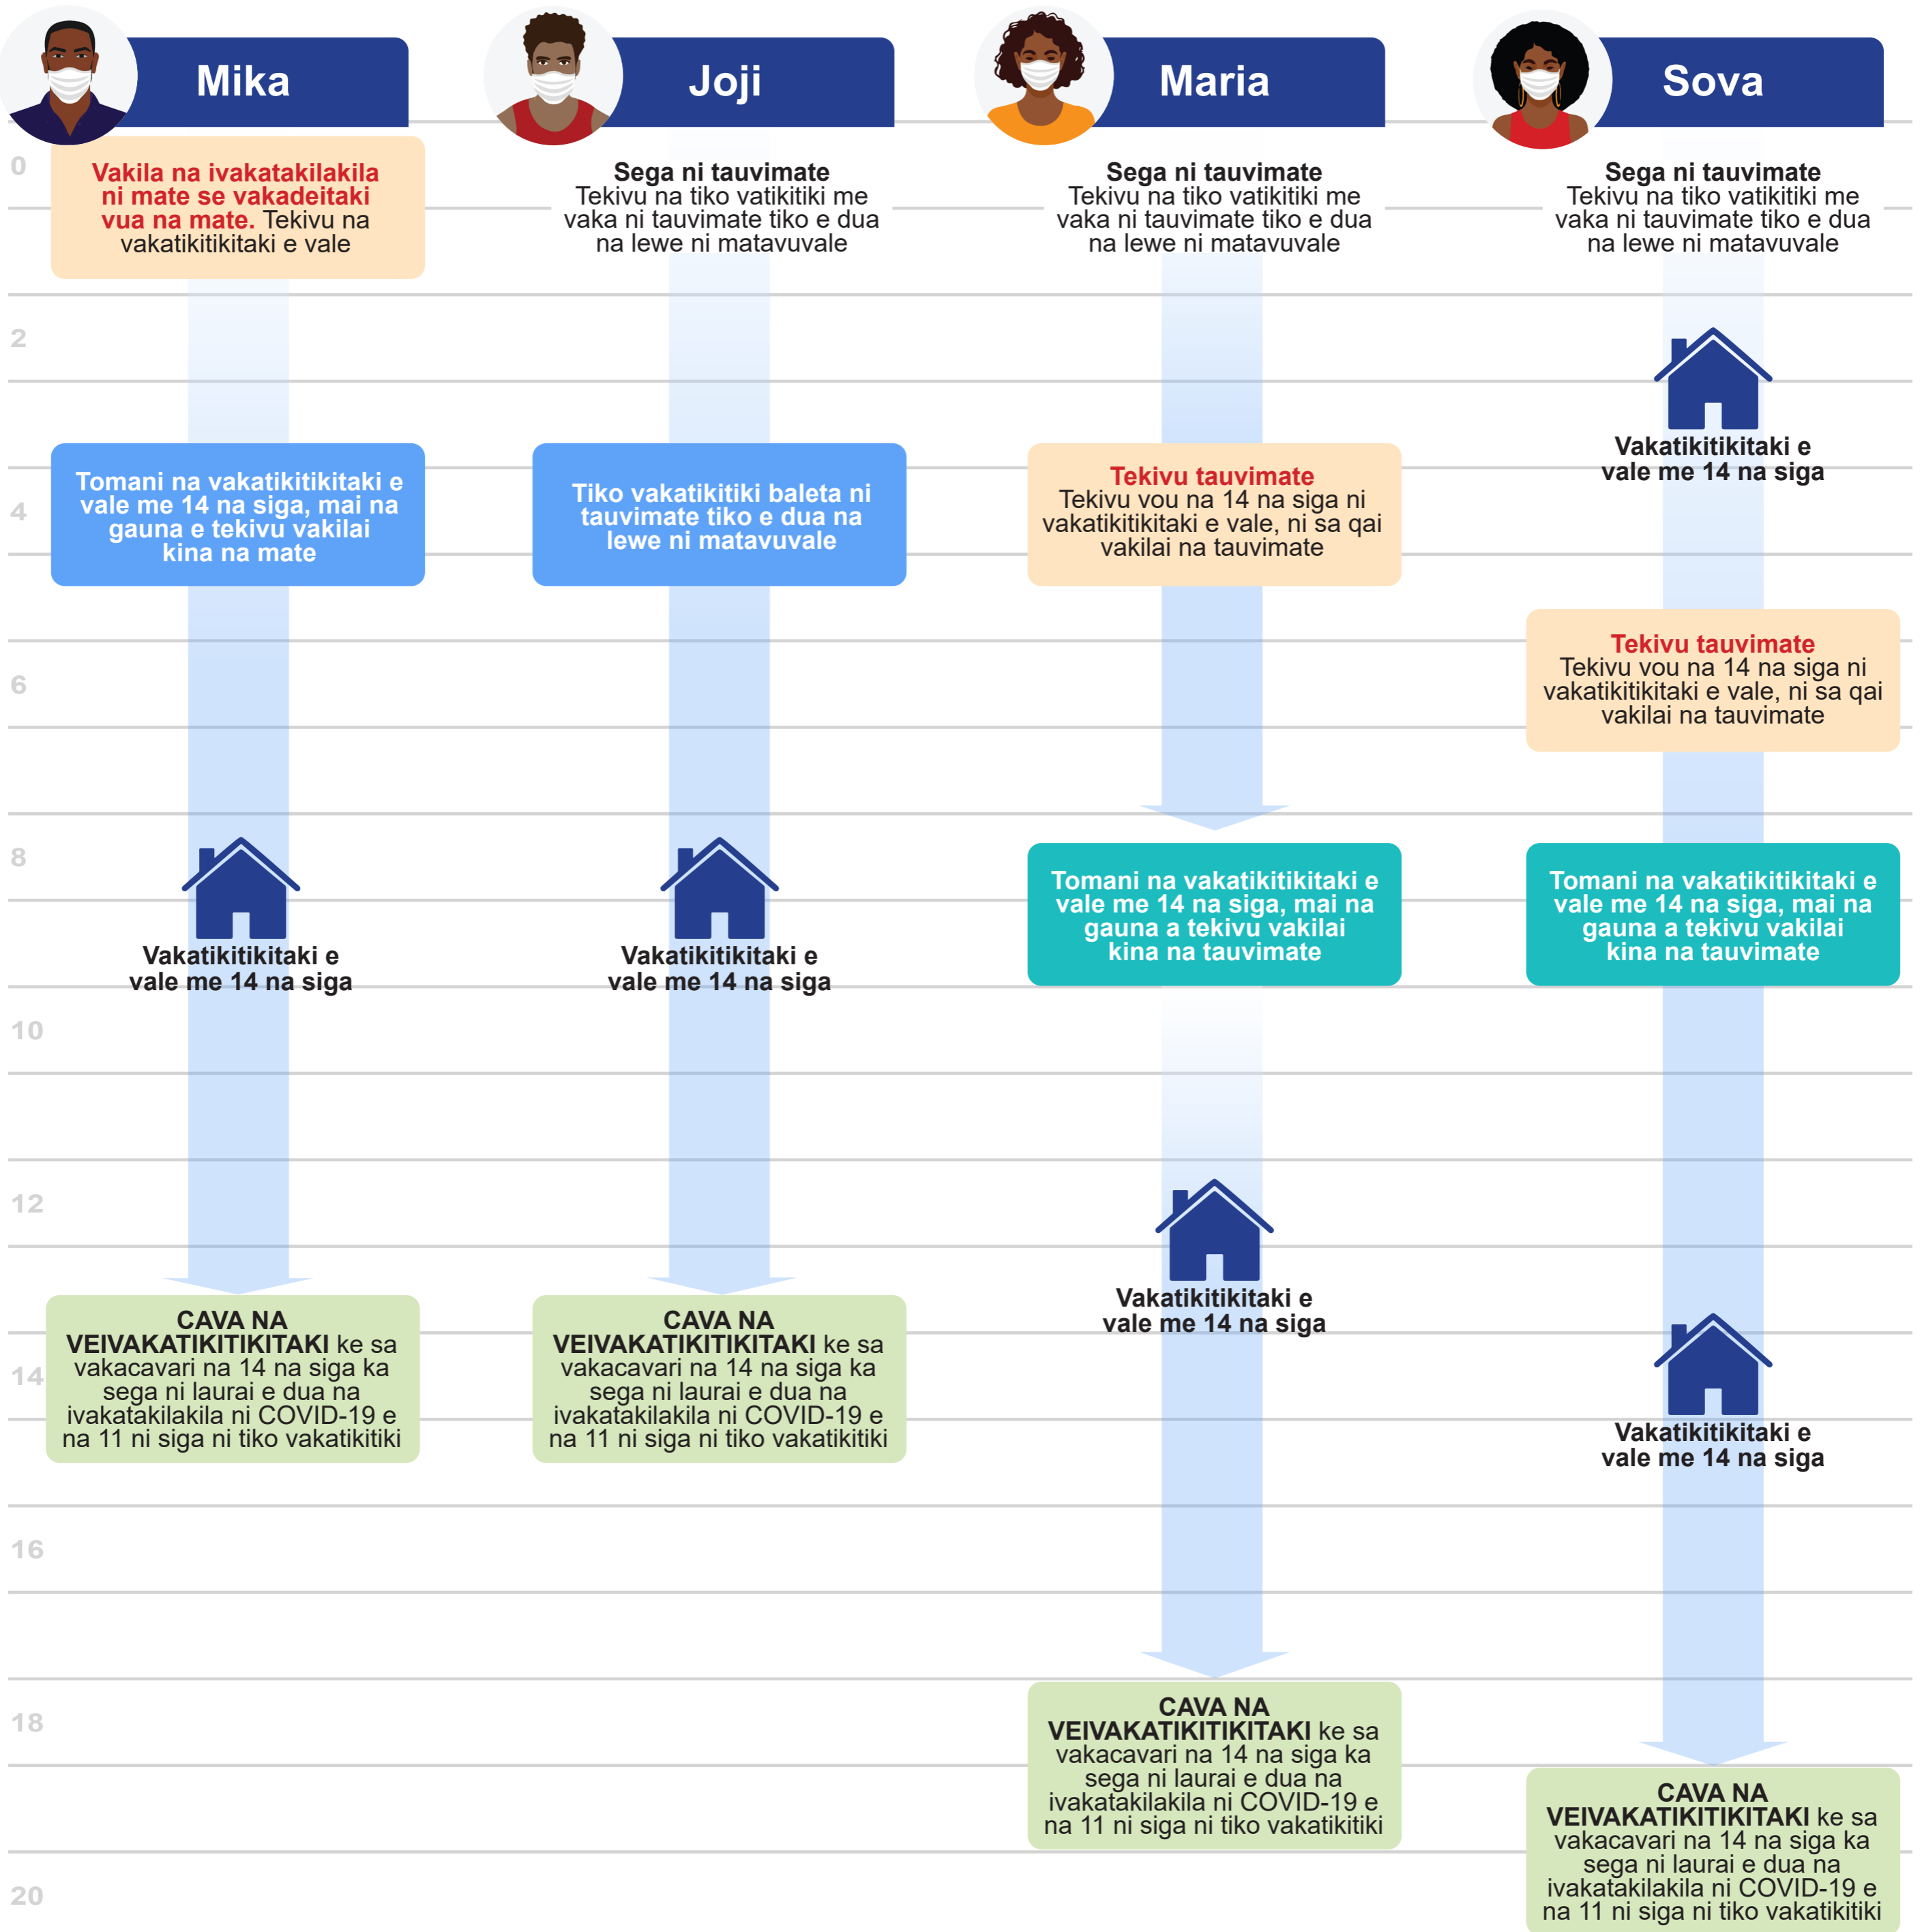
Mika

Joji

Maria

Sova

0

Vakila na ivakatakilakila ni mate se vakadeitaki vua na mate. Tekivu na vakatikitikitaki e vale

Sega ni tauvimate
Tekivu na tiko vatikitiki me vaka ni tauvimate tiko e dua na lewe ni matavuvale

Sega ni tauvimate
Tekivu na tiko vatikitiki me vaka ni tauvimate tiko e dua na lewe ni matavuvale

Sega ni tauvimate
Tekivu na tiko vatikitiki me vaka ni tauvimate tiko e dua na lewe ni matavuvale

2

Vakatikitikitaki e vale me 14 na siga

4

Tomani na vakatikitikitaki e vale me 14 na siga, mai na gauna e tekivu vakilai kina na mate

Tiko vakatikitiki baleta ni tauvimate tiko e dua na lewe ni matavuvale

Tekivu tauvimate
Tekivu vou na 14 na siga ni vakatikitikitaki e vale, ni sa qai vakilai na tauvimate

6

Tekivu tauvimate
Tekivu vou na 14 na siga ni vakatikitikitaki e vale, ni sa qai vakilai na tauvimate

8

Vakatikitikitaki e vale me 14 na siga

Vakatikitikitaki e vale me 14 na siga

Tomani na vakatikitikitaki e vale me 14 na siga, mai na gauna a tekivu vakilai kina na tauvimate

Tomani na vakatikitikitaki e vale me 14 na siga, mai na gauna a tekivu vakilai kina na tauvimate

10

12

Vakatikitikitaki e vale me 14 na siga

CAVA NA VEIVAKATIKITIKITAKI ke sa vakacavari na 14 na siga ka sega ni laurai e dua na ivakatakilakila ni COVID-19 e na 11 ni siga ni tiko vakatikitiki

CAVA NA VEIVAKATIKITIKITAKI ke sa vakacavari na 14 na siga ka sega ni laurai e dua na ivakatakilakila ni COVID-19 e na 11 ni siga ni tiko vakatikitiki

14

Vakatikitikitaki e vale me 14 na siga

16

18

CAVA NA VEIVAKATIKITIKITAKI ke sa vakacavari na 14 na siga ka sega ni laurai e dua na ivakatakilakila ni COVID-19 e na 11 ni siga ni tiko vakatikitiki

20

CAVA NA VEIVAKATIKITIKITAKI ke sa vakacavari na 14 na siga ka sega ni laurai e dua na ivakatakilakila ni COVID-19 e na 11 ni siga ni tiko vakatikitiki